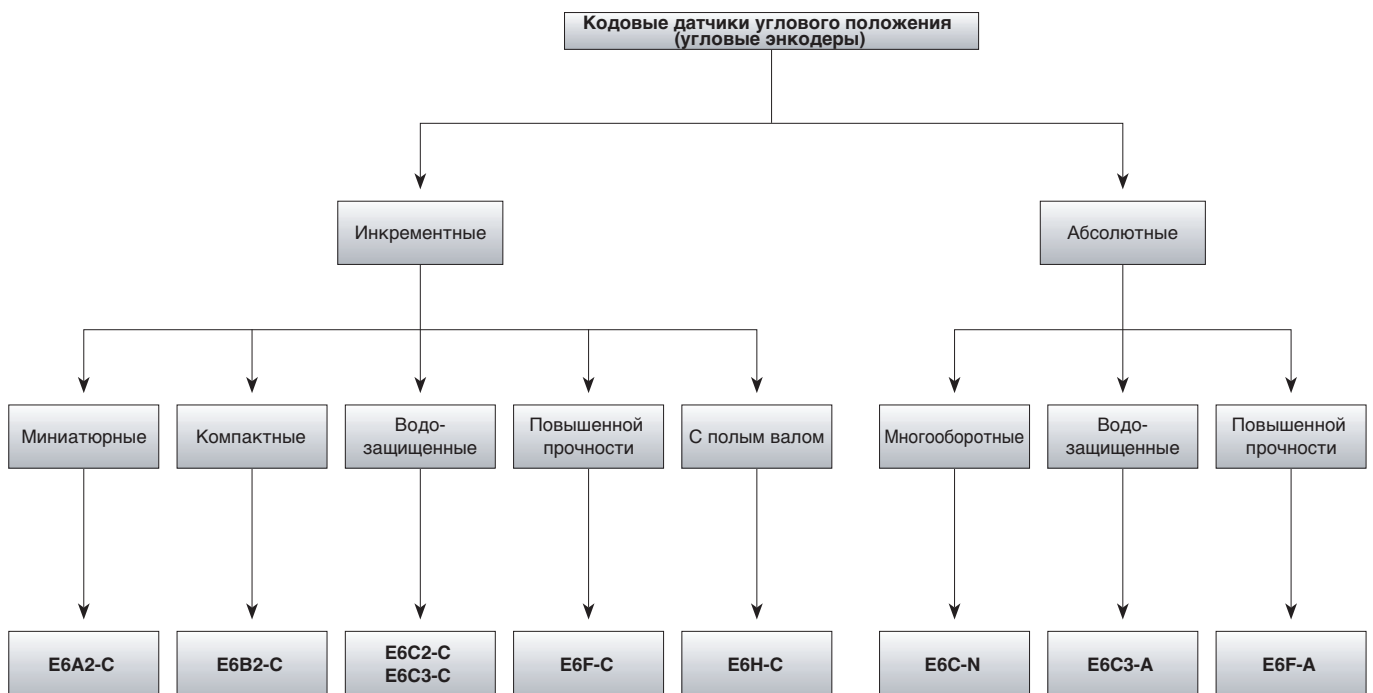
Кодовые датчики углового положения (угловые энкодеры)

Инкрементные

Абсолютные

Миниатюрные

Компактные

Водо-защищенные

Повышенной прочности

С полым валом

Многооборотные

Водо-защищенные

Повышенной прочности

E6A2-C

E6B2-C

E6C2-C
E6C3-C

E6F-C

E6H-C

E6C-N

E6C3-A

E6F-A